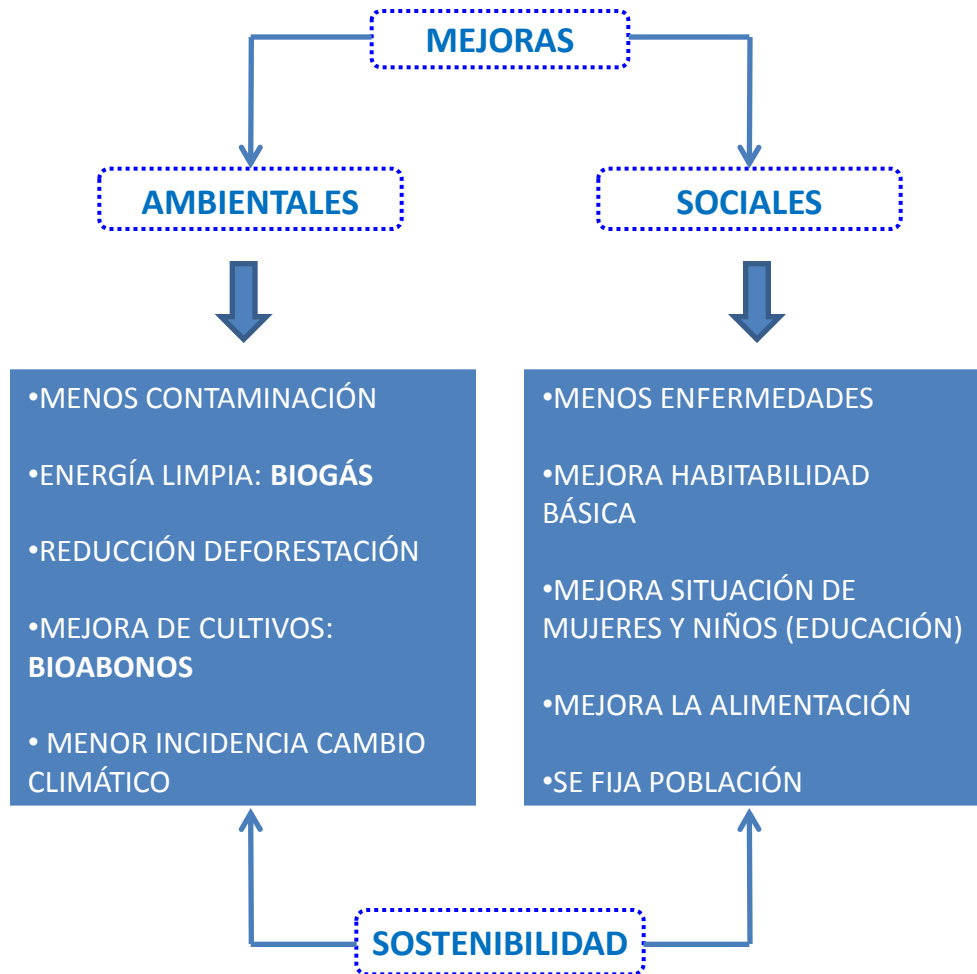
MEJORAS

AMBIENTALES

SOCIALES

•MENOS CONTAMINACIÓN

•ENERGÍA LIMPIA: **BIOGÁS**

•REDUCCIÓN DEFORESTACIÓN

•MEJORA DE CULTIVOS: **BIOABONOS**

• MENOR INCIDENCIA CAMBIO CLIMÁTICO

•MENOS ENFERMEDADES

•MEJORA HABITABILIDAD BÁSICA

•MEJORA SITUACIÓN DE MUJERES Y NIÑOS (EDUCACIÓN)

•MEJORA LA ALIMENTACIÓN

•SE FIJA POBLACIÓN

SOSTENIBILIDAD